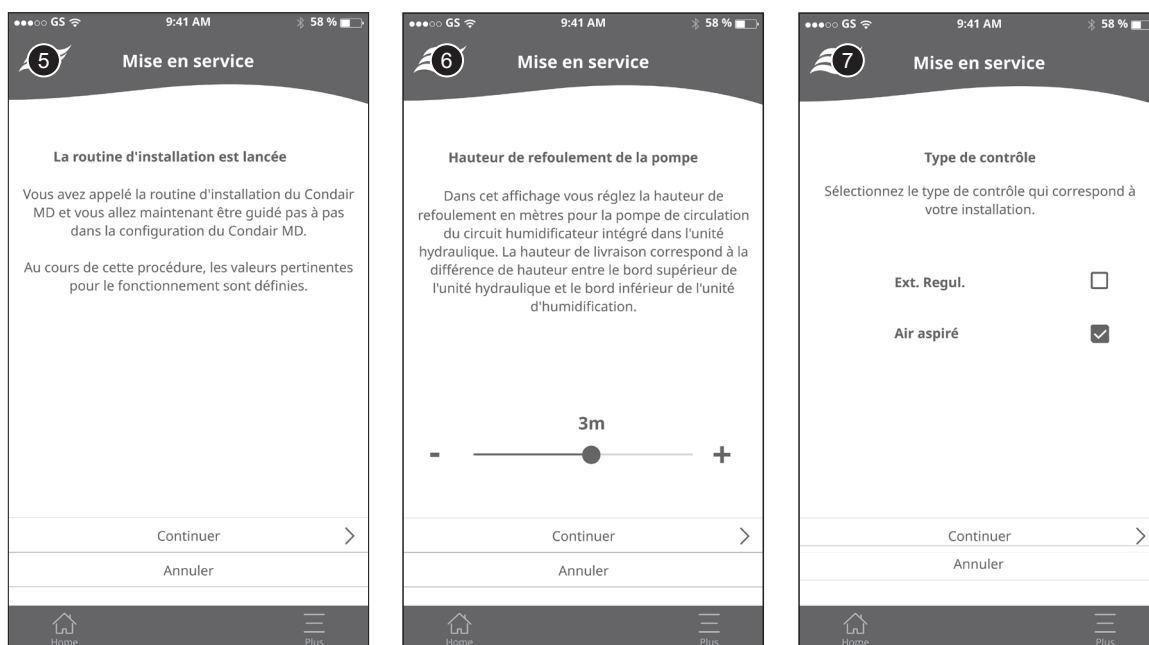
●●●○○ GS 9:41 AM 58 %

5

Mise en service

La routine d'installation est lancée

Vous avez appelé la routine d'installation du Condair MD et vous allez maintenant être guidé pas à pas dans la configuration du Condair MD.

Au cours de cette procédure, les valeurs pertinentes pour le fonctionnement sont définies.

Continuer

Annuler

Home

Plus

●●●○○ GS 9:41 AM 58 %

6

Mise en service

Hauteur de refoulement de la pompe

Dans cet affichage vous réglez la hauteur de refoulement en mètres pour la pompe de circulation du circuit humidificateur intégré dans l'unité hydraulique. La hauteur de livraison correspond à la différence de hauteur entre le bord supérieur de l'unité hydraulique et le bord inférieur de l'unité d'humidification.

3m

-

+

Continuer

Annuler

Home

Plus

●●●○○ GS 9:41 AM 58 %

7

Mise en service

Type de contrôle

Sélectionnez le type de contrôle qui correspond à votre installation.

Ext. Regul.

Air aspiré

Continuer

Annuler

Home

Plus